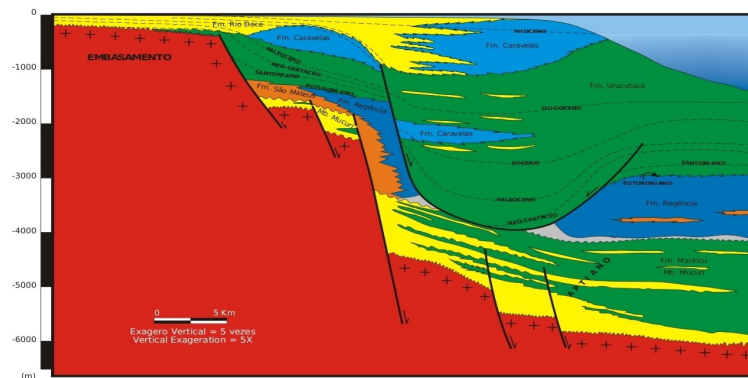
0
-1000
-2000
-3000
-4000
-5000
-6000
(m)

Fm. Rio Doce
Fm. Caravelas
MIOCENO
Fm. Caravelas
EMBASAMENTO
PALEOCENO
NEO-CRETÁCEO
SANTONIANO
TURONIANO
Fm. Regência
Fm. São Mateus
Mb. Mucuri
Fm. Urucutuca
OLIGOCENO
Fm. Caravelas
EOCENO
SANTONIANO
TURONIANO
PALEOCENO
NEO-CRETÁCEO
Fm. Regência
APTIANO
Fm. Mariricu
Mb. Mucuri

0 5 Km
Exagero Vertical = 5 vezes
Vertical Exageration = 5X